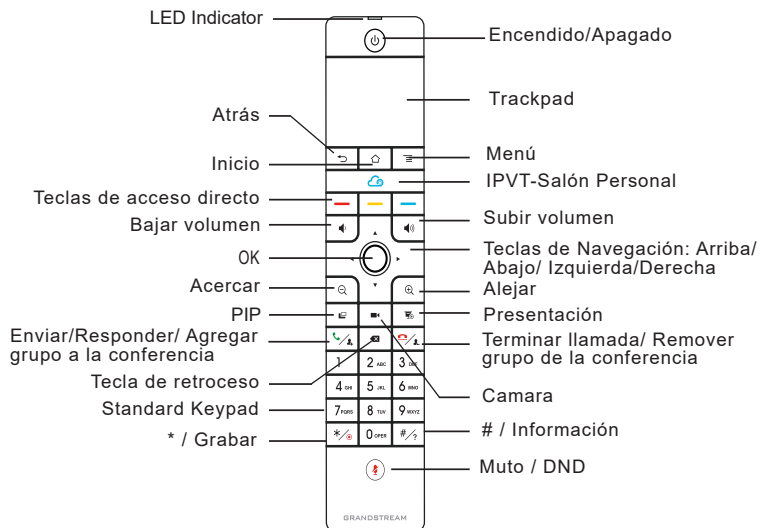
LED Indicator
Encendido/Apagado
Trackpad
Atrás
Inicio
Menú
Teclas de acceso directo
IPVT-Salón Personal
Bajar volumen
Subir volumen
OK
Teclas de Navegación: Arriba/ Abajo/ Izquierda/Derecha
Acercar
Alejar
PIP
Presentación
Enviar/Responder/ Agregar grupo a la conferencia
Terminar llamada/ Remover grupo de la conferencia
Tecla de retroceso
Camara
Standard Keypad
\* / Grabar
\# / Información
Muto / DND

1
2 ABC
3 DEF
4 GHI
5 JKL
6 MNO
7 PQRS
8 TUV
9 WXYZ
0 OPER

GRANDSTREAM